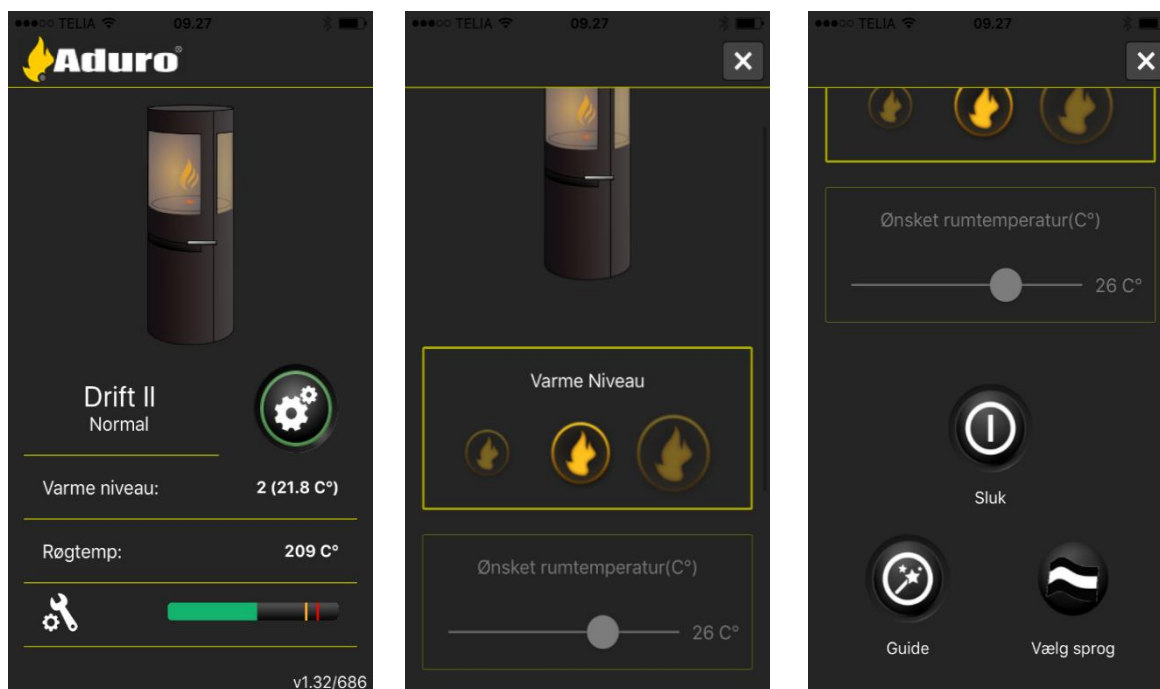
●●●○○ TELIA 09.27

Aduro®

Drift II
Normal

Varme niveau: 2 (21.8 C°)

Røgtemp: 209 C°

v1.32/686

●●●○○ TELIA 09.27

✕

Varme Niveau

Ønsket rumtemperatur(C°)

26 C°

●●●○○ TELIA 09.27

✕

Ønsket rumtemperatur(C°)

26 C°

Sluk

Guide

Vælg sprog